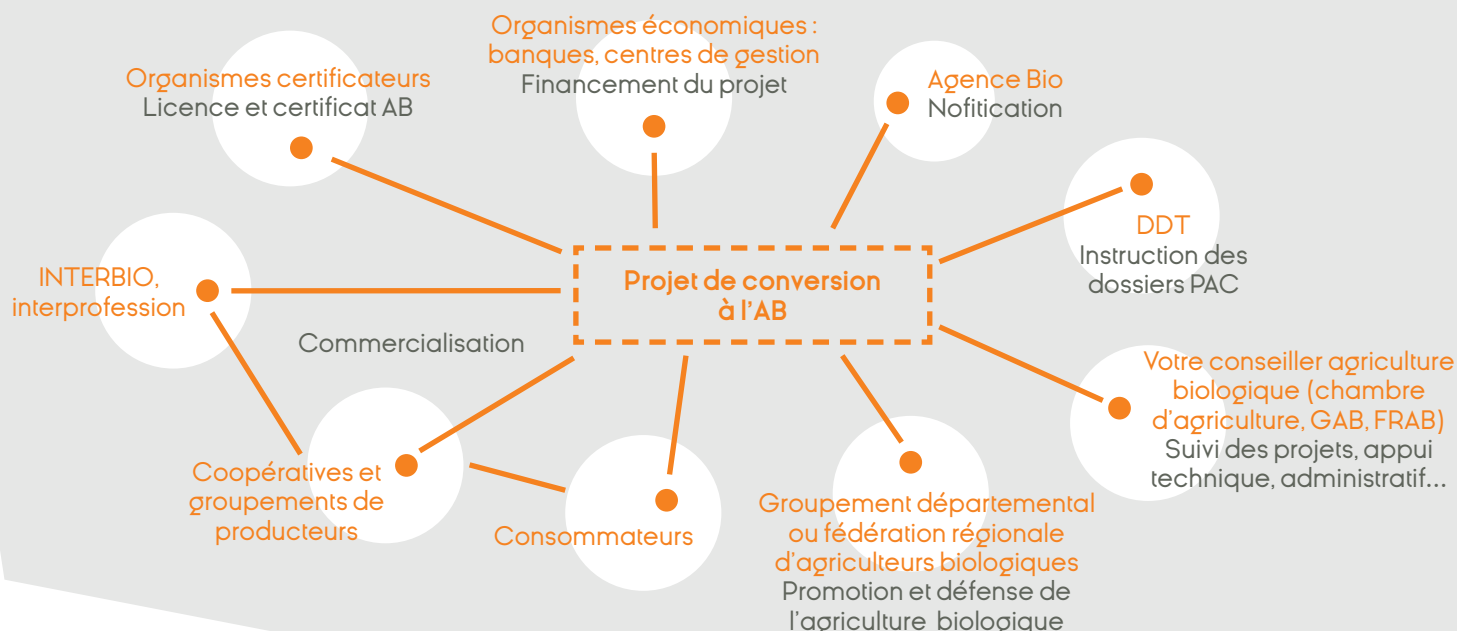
Organismes économiques : banques, centres de gestion
Financement du projet

Organismes certificateurs
Licence et certificat AB

Agence Bio
Nofitication

DDT
Instruction des dossiers PAC

INTERBIO, interprofession

Projet de conversion à l'AB

Commercialisation

Votre conseiller agriculture biologique (chambre d'agriculture, GAB, FRAB)
Suivi des projets, appui technique, administratif...

Coopératives et groupements de producteurs

Consommateurs

Groupement départemental ou fédération régionale d'agriculteurs biologiques
Promotion et défense de l'agriculture biologique